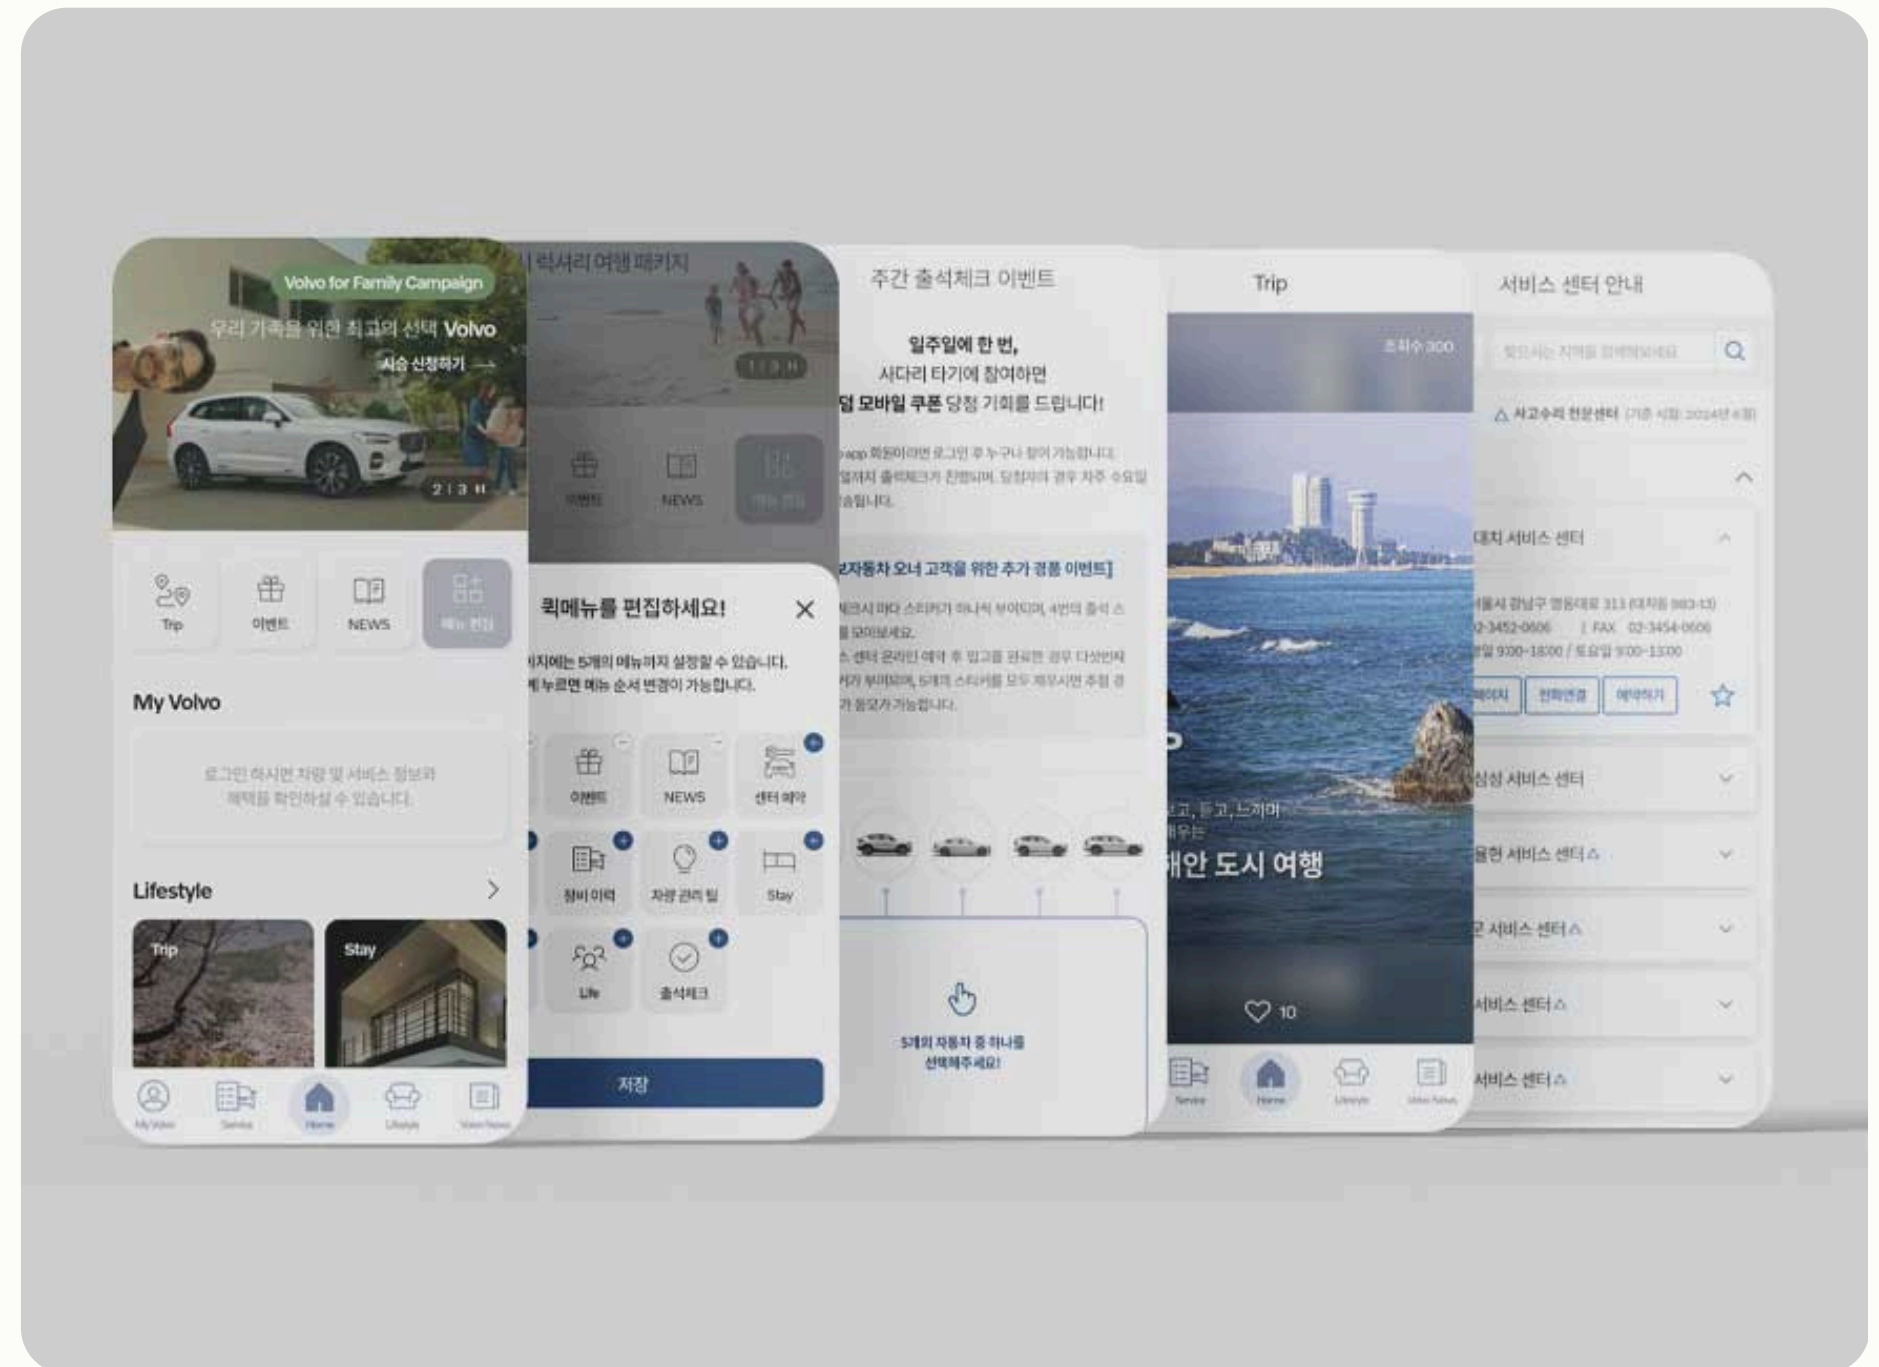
Volvo for Family Campaign
우리 가족을 위한 최고의 선택 Volvo
시승 신청하기 →
2 / 3 H

Trip
이벤트
NEWS
메뉴 편집

My Volvo
로그인 하시면 차량 및 서비스 정보와 혜택을 확인하실 수 있습니다.

Lifestyle
Trip
Stay

My Volvo
Service
Home
Lifestyle
Volvo News

시 럭셔리 여행 패키지
1 / 3 H
이벤트
NEWS
메뉴 편집

퀵메뉴를 편집하세요!
지에는 5개의 메뉴까지 설정할 수 있습니다.
를 누르면 메뉴 순서 변경이 가능합니다.
이벤트
NEWS
센터 예약
정비 이력
차량 관리 팁
Stay
Life
출석체크
저장

주간 출석체크 이벤트
일주일에 한 번,
사다리 타기에 참여하면
모바일 쿠폰 당첨 기회를 드립니다!
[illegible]
자동차 오너 고객을 위한 추가 경품 이벤트]
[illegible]
5개의 자동차 중 하나를 선택해주세요!

Trip
조회수 300
해안 도시 여행
10
Service
Home
Lifestyle
Volvo News

서비스 센터 안내
찾으시는 지역을 입력해보세요
△ 사고수리 전문센터 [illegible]
대치 서비스 센터
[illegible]
02-3452-0606 | FAX 02-3454-0606
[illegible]
페이지
전화연결
예약하기
삼성 서비스 센터
용현 서비스 센터 △
서비스 센터 △
서비스 센터 △
서비스 센터 △